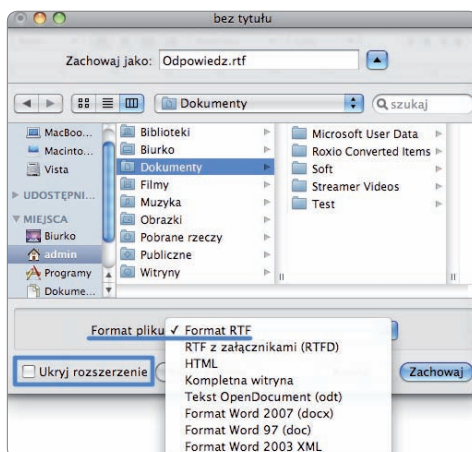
bez tytułu

Zachowaj jako: Odpowiedz.rtf

Dokumenty

szukaj

MacBoo...
Macinto...
Vista
UDOSTĘPNI...
MIEJSCA
Biurko
admin
Programy
Dokume...

Biblioteki
Biurko
Dokumenty
Filmy
Muzyka
Obrazki
Pobrane rzeczy
Publiczne
Witryny

Microsoft User Data
Roxio Converted Items
Soft
Streamer Videos
Test

Format pliku ✓ Format RTF
RTF z załącznikami (RTFD)
HTML
Kompletna witryna
Tekst OpenDocument (odt)
Format Word 2007 (docx)
Format Word 97 (doc)
Format Word 2003 XML

Ukryj rozszerzenie

Zachowaj